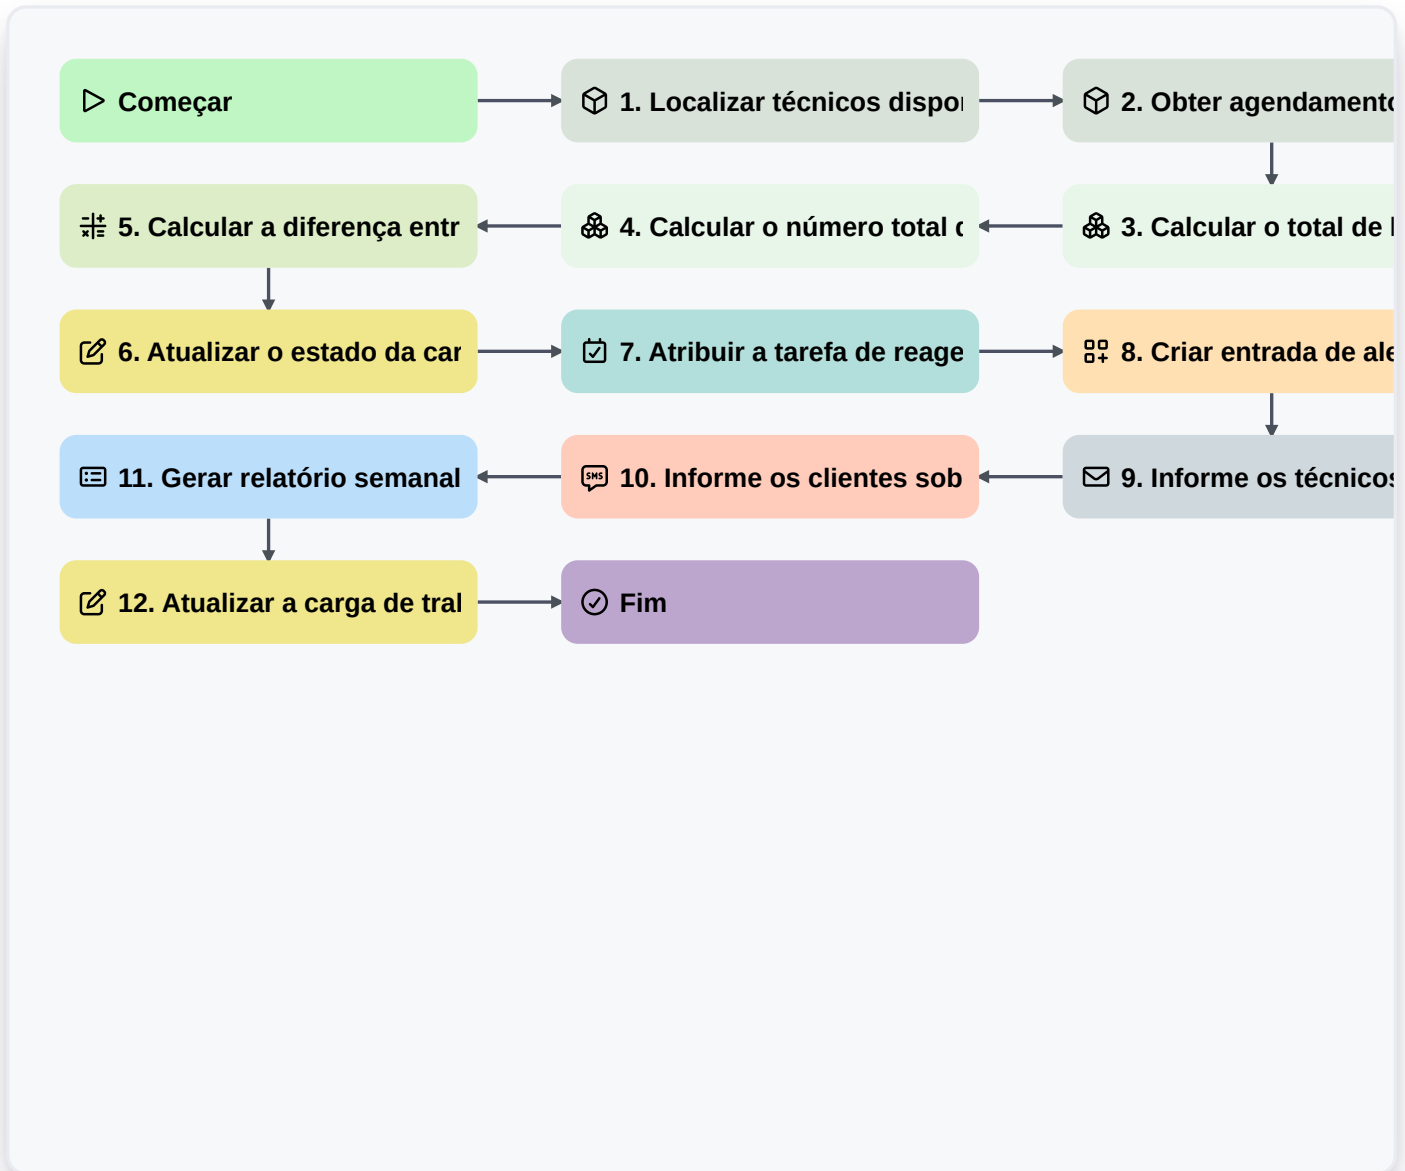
Começar

1. Localizar técnicos dispo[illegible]

2. Obter agendament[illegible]

3. Calcular o total de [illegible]

4. Calcular o número total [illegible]

5. Calcular a diferença entr

6. Atualizar o estado da car

7. Atribuir a tarefa de reage

8. Criar entrada de ale

9. Informe os técnico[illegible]

10. Informe os clientes sob

11. Gerar relatório semanal

12. Atualizar a carga de tral

Fim